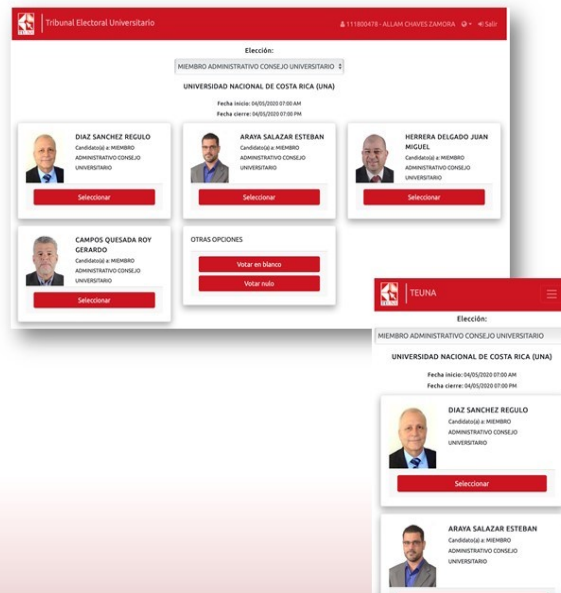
Tribunal Electoral Universitario

111800478 - ALLAM CHAVES ZAMORA Salir

Elección:

MIEMBRO ADMINISTRATIVO CONSEJO UNIVERSITARIO

UNIVERSIDAD NACIONAL DE COSTA RICA (UNA)

Fecha inicio: 04/05/2020 07:00 AM
Fecha cierre: 04/05/2020 07:00 PM

DIAZ SANCHEZ REGULO
Candidato(a) a: MIEMBRO ADMINISTRATIVO CONSEJO UNIVERSITARIO
Seleccionar

ARAYA SALAZAR ESTEBAN
Candidato(a) a: MIEMBRO ADMINISTRATIVO CONSEJO UNIVERSITARIO
Seleccionar

HERRERA DELGADO JUAN MIGUEL
Candidato(a) a: MIEMBRO ADMINISTRATIVO CONSEJO UNIVERSITARIO
Seleccionar

CAMPOS QUESADA ROY GERARDO
Candidato(a) a: MIEMBRO ADMINISTRATIVO CONSEJO UNIVERSITARIO
Seleccionar

OTRAS OPCIONES
Votar en blanco
Votar nulo

TEUNA

Elección:

MIEMBRO ADMINISTRATIVO CONSEJO UNIVERSITARIO

UNIVERSIDAD NACIONAL DE COSTA RICA (UNA)

Fecha inicio: 04/05/2020 07:00 AM
Fecha cierre: 04/05/2020 07:00 PM

DIAZ SANCHEZ REGULO
Candidato(a) a: MIEMBRO ADMINISTRATIVO CONSEJO UNIVERSITARIO
Seleccionar

ARAYA SALAZAR ESTEBAN
Candidato(a) a: MIEMBRO ADMINISTRATIVO CONSEJO UNIVERSITARIO